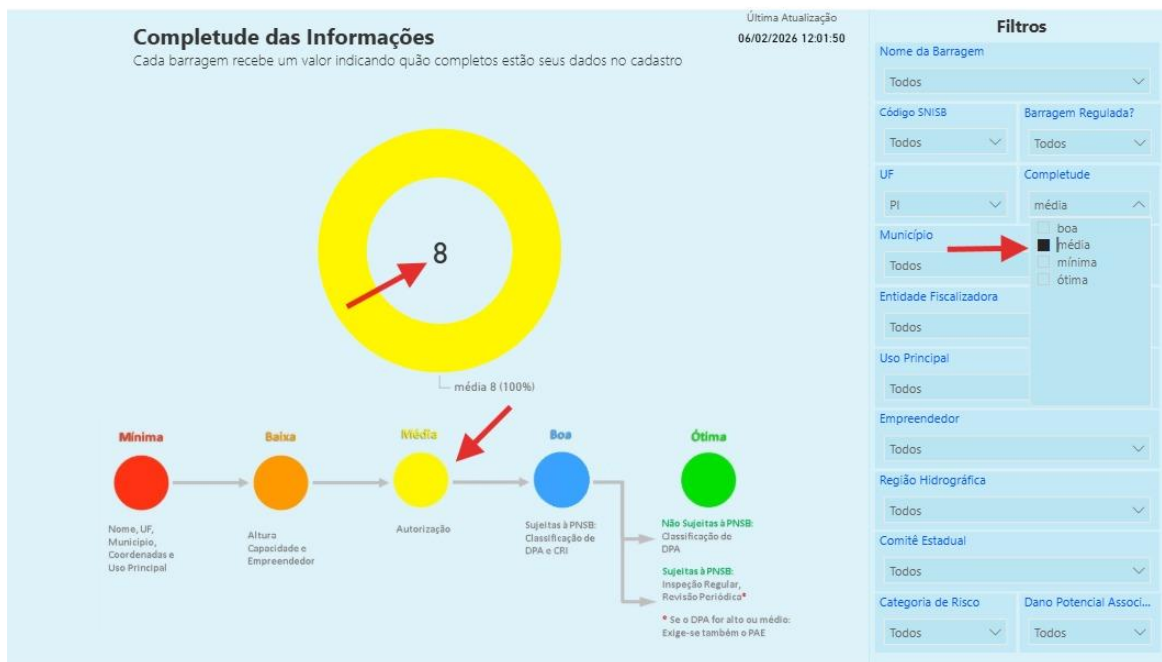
Completude das Informações
Cada barragem recebe um valor indicando quão completos estão seus dados no cadastro

Última Atualização
06/02/2026 12:01:50

8

média 8 (100%)

Mínima
Nome, UF, Município, Coordenadas e Uso Principal

Baixa
Altura Capacidade e Empreendedor

Média
Autorização

Boa
Sujeitas à PNSB: Classificação de DPA e CRI

Ótima
Não Sujeitas à PNSB: Classificação do DPA
Sujeitas à PNSB: Inspeção Regular, Revisão Periódica*
* Se o DPA for alto ou médio: Exige-se também o PAE

Filtros
Nome da Barragem
Todos
Código SNISB
Todos
Barragem Regulada?
Todos
UF
PI
Completude
média
boa
média
mínima
ótima
Município
Todos
Entidade Fiscalizadora
Todos
Uso Principal
Todos
Empreendedor
Todos
Região Hidrográfica
Todos
Comitê Estadual
Todos
Categoria de Risco
Todos
Dano Potencial Associ...
Todos